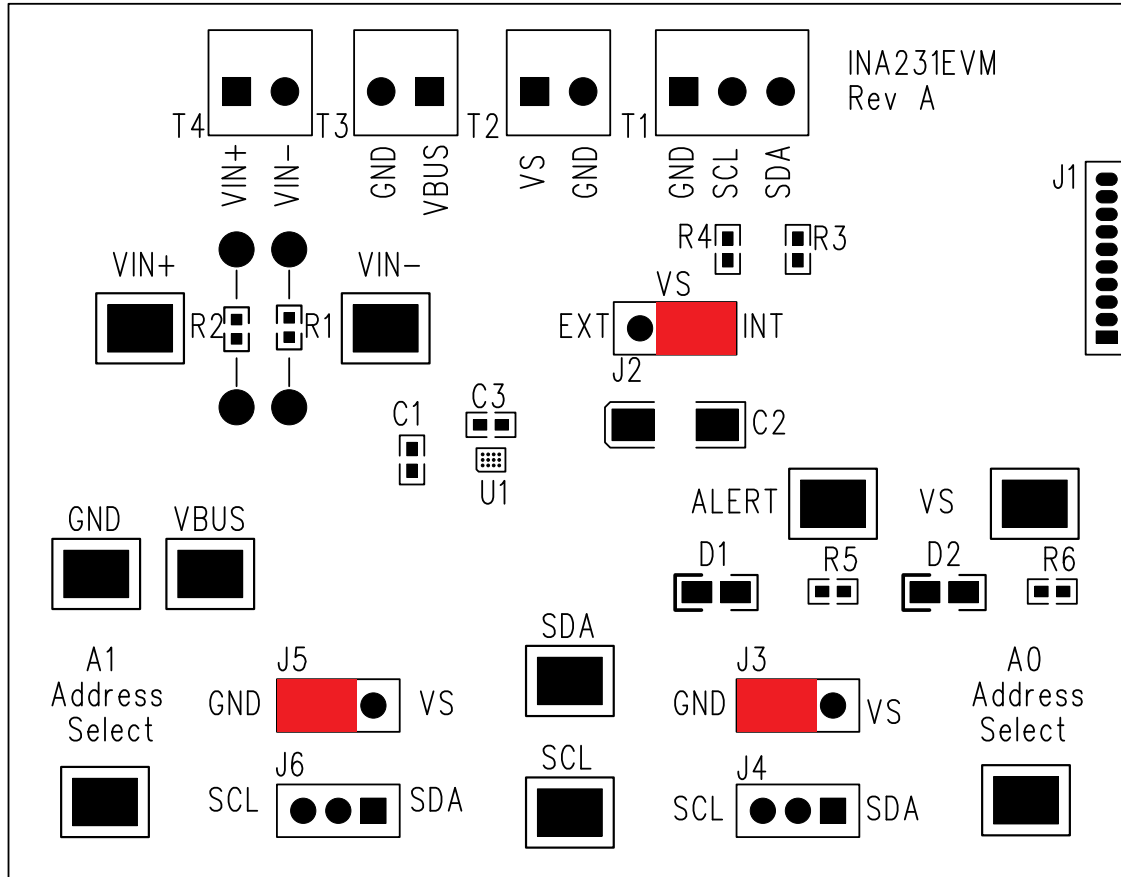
INA231EVM
Rev A

T4 T3 T2 T1

VIN+ VIN- GND VBUS VS GND GND SCL SDA

J1

R4 R3

VIN+ VIN-

R2 R1

VS
EXT INT
J2

C1 C3
C2
U1

GND VBUS

ALERT VS

D1 R5 D2 R6

SDA

A1
Address
Select

J5
GND VS

J3
GND VS

A0
Address
Select

J6
SCL SDA

SCL

J4
SCL SDA